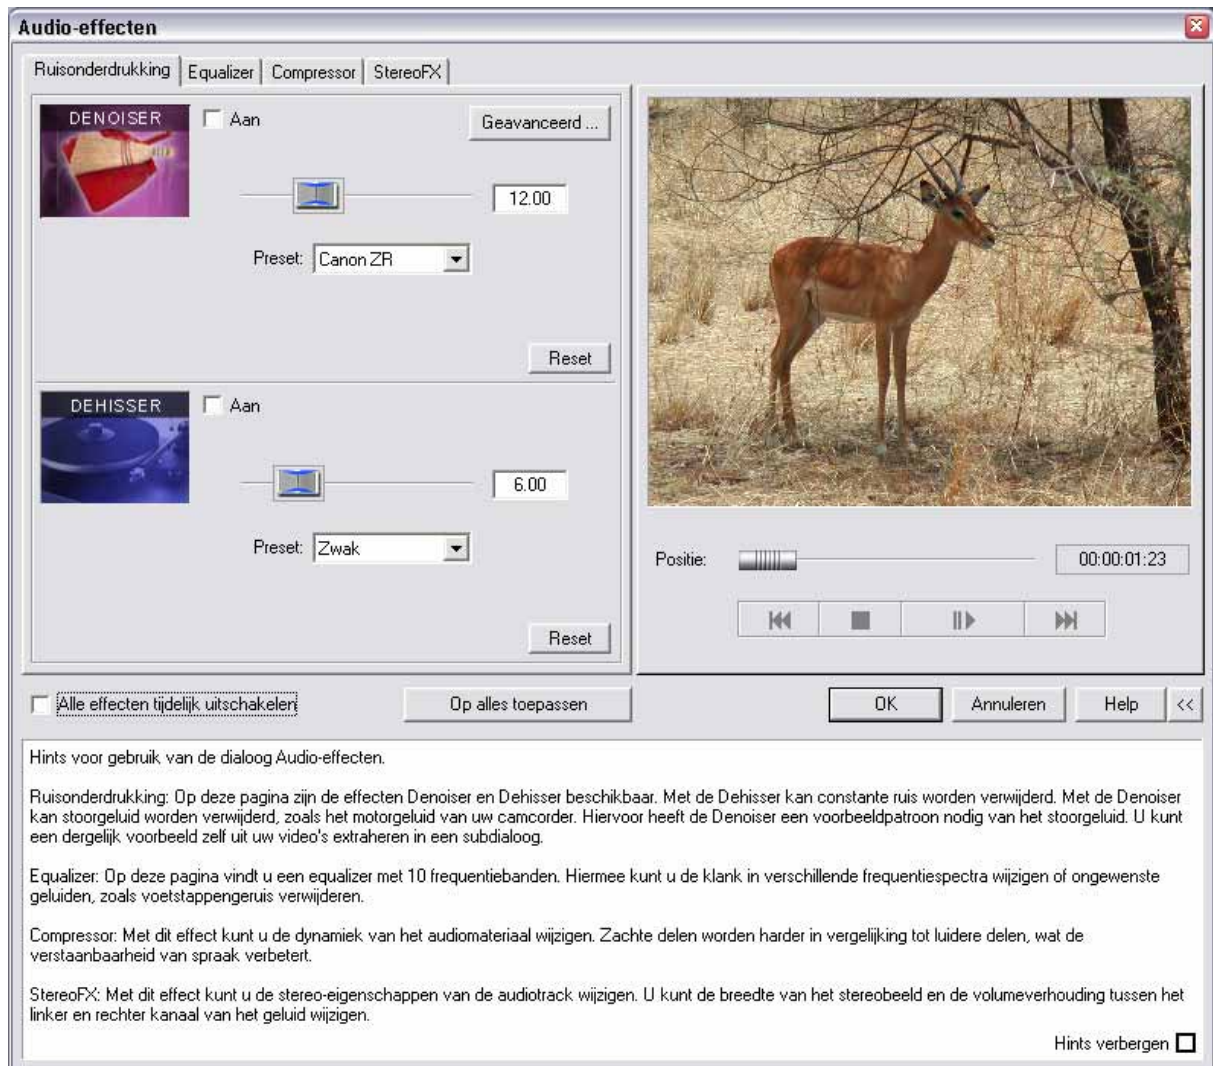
Audio-effecten

Ruisonderdrukking | Equalizer | Compressor | StereoFX

DENOISER

Aan

Geavanceerd ...

12.00

Preset: Canon ZR

Reset

DEHISSER

Aan

6.00

Preset: Zwak

Reset

Positie:

00:00:01:23

Alle effecten tijdelijk uitschakelen

Op alles toepassen

OK

Annuleren

Help

<<

Hints voor gebruik van de dialoog Audio-effecten.

Ruisonderdrukking: Op deze pagina zijn de effecten Denoiser en Dehisser beschikbaar. Met de Dehisser kan constante ruis worden verwijderd. Met de Denoiser kan stoorgeluid worden verwijderd, zoals het motorgeluid van uw camcorder. Hiervoor heeft de Denoiser een voorbeeldpatroon nodig van het stoorgeluid. U kunt een dergelijk voorbeeld zelf uit uw video's extraheren in een subdialoog.

Equalizer: Op deze pagina vindt u een equalizer met 10 frequentiebanden. Hiermee kunt u de klank in verschillende frequentiespectra wijzigen of ongewenste geluiden, zoals voetstappengeruis verwijderen.

Compressor: Met dit effect kunt u de dynamiek van het audiomateriaal wijzigen. Zachte delen worden harder in vergelijking tot luidere delen, wat de verstaanbaarheid van spraak verbetert.

StereoFX: Met dit effect kunt u de stereo-eigenschappen van de audiotrack wijzigen. U kunt de breedte van het stereobeeld en de volumeverhouding tussen het linker en rechter kanaal van het geluid wijzigen.

Hints verbergen